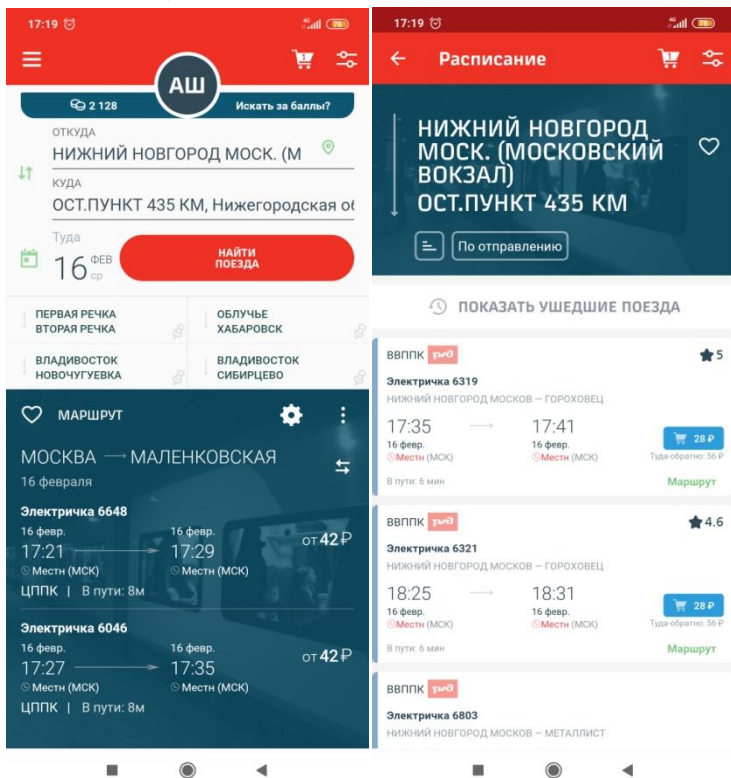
17:19

АШ

2 128

Искать за баллы?

ОТКУДА

НИЖНИЙ НОВГОРОД МОСК. (М

КУДА

ОСТ.ПУНКТ 435 КМ, Нижегородская об

Туда

16 ФЕВ ср

НАЙТИ ПОЕЗДА

ПЕРВАЯ РЕЧКА ВТОРАЯ РЕЧКА

ОБЛУЧЬЕ ХАБАРОВСК

ВЛАДИВОСТОК НОВОЧУГУЕВКА

ВЛАДИВОСТОК СИБИРЦЕВО

МАРШРУТ

МОСКВА — МАЛЕНКОВСКАЯ

16 февраля

Электричка 6648

16 февр. 17:21 Местн (МСК)

16 февр. 17:29 Местн (МСК)

от 42 ₽

ЦППК | В пути: 8м

Электричка 6046

16 февр. 17:27 Местн (МСК)

16 февр. 17:35 Местн (МСК)

от 42 ₽

ЦППК | В пути: 8м

17:19

Расписание

НИЖНИЙ НОВГОРОД МОСК. (МОСКОВСКИЙ ВОКЗАЛ)

ОСТ.ПУНКТ 435 КМ

По отправлению

ПОКАЗАТЬ УШЕДШИЕ ПОЕЗДА

ВВППК РЖД

5

Электричка 6319

НИЖНИЙ НОВГОРОД МОСКОВ — ГОРОХОВЕЦ

17:35 16 февр. Местн (МСК)

17:41 16 февр. Местн (МСК)

28 ₽

Туда-обратно: 56 ₽

В пути: 6 мин

Маршрут

ВВППК РЖД

4.6

Электричка 6321

НИЖНИЙ НОВГОРОД МОСКОВ — ГОРОХОВЕЦ

18:25 16 февр. Местн (МСК)

18:31 16 февр. Местн (МСК)

28 ₽

Туда-обратно: 56 ₽

В пути: 6 мин

Маршрут

ВВППК РЖД

Электричка 6803

НИЖНИЙ НОВГОРОД МОСКОВ — МЕТАЛЛИСТ